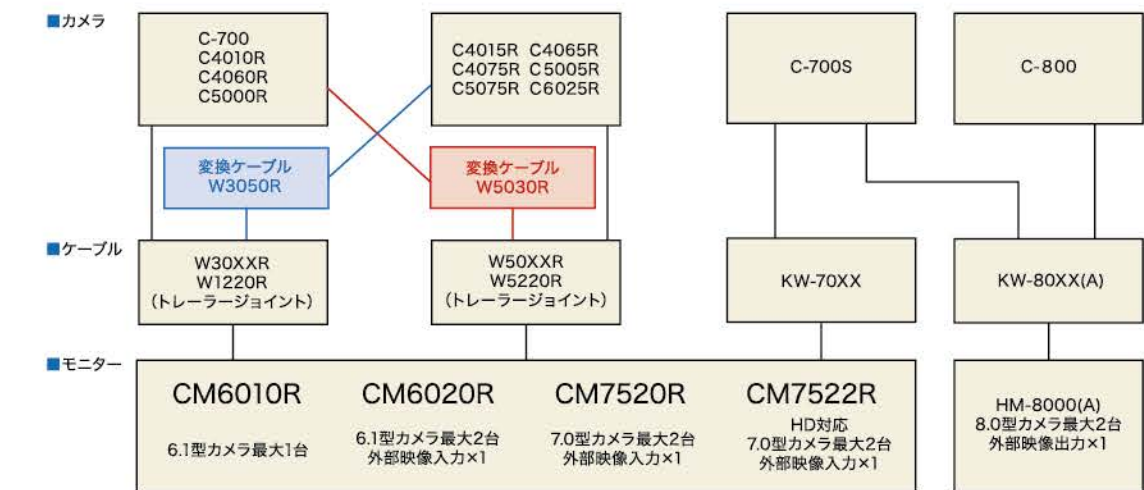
■カメラ

C-700
C4010R
C4060R
C5000R

C4015R C4065R
C4075R C5005R
C5075R C6025R

C-700S

C-800

変換ケーブル
W3050R

変換ケーブル
W5030R

■ケーブル

W30XXR
W1220R
（トレーラージョイント）

W50XXR
W5220R
（トレーラージョイント）

KW-70XX

KW-80XX(A)

■モニター

CM6010R
6.1型カメラ最大1台

CM6020R
6.1型カメラ最大2台
外部映像入力×1

CM7520R
7.0型カメラ最大2台
外部映像入力×1

CM7522R
HD対応
7.0型カメラ最大2台
外部映像入力×1

HM-8000(A)
8.0型カメラ最大2台
外部映像出力×1